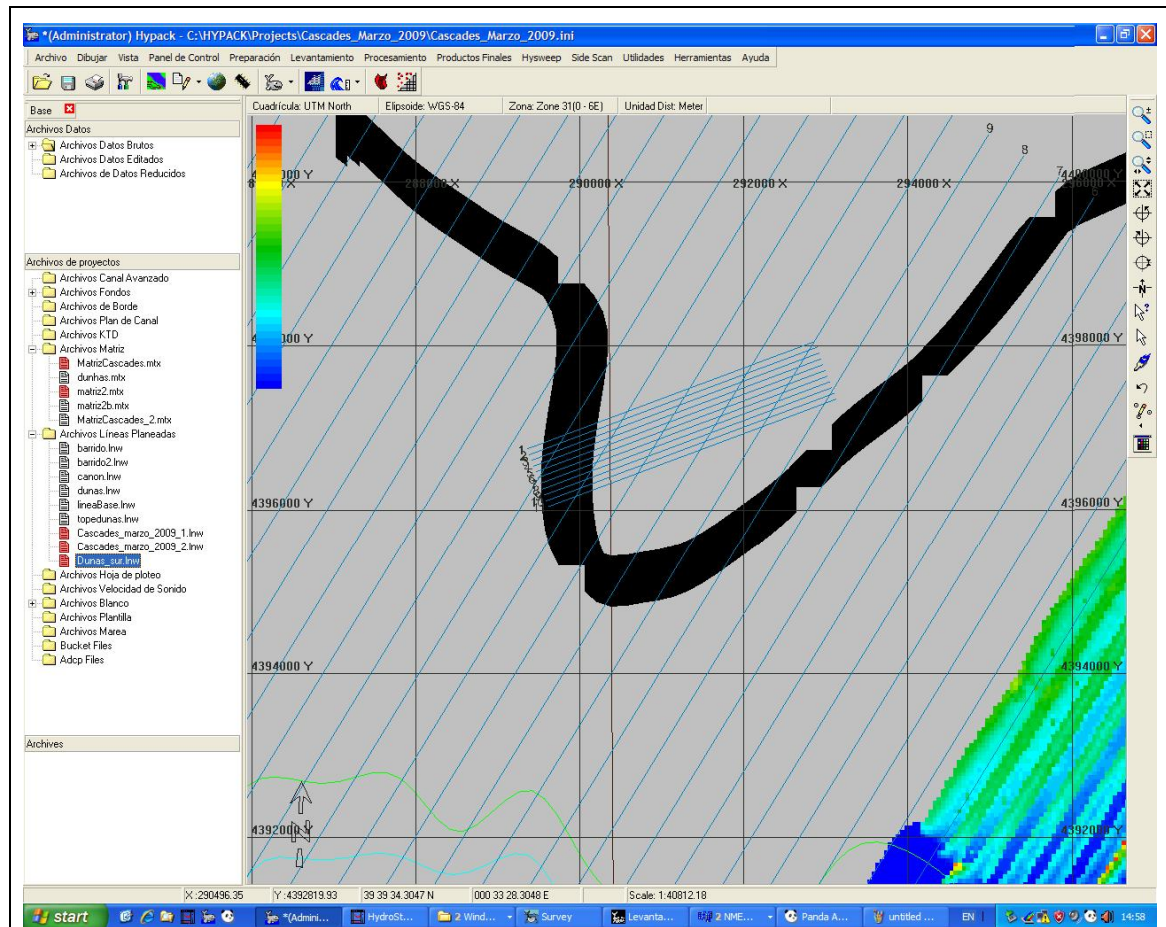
*(Administrator) Hypack - C:\HYPACK\Projects\Cascades_Marzo_2009\Cascades_Marzo_2009.ini

Archivo Dibujar Vista Panel de Control Preparación Levantamiento Procesamiento Productos Finales Hysweep Side Scan Utilidades Herramientas Ayuda

Base

Archivos Datos
Archivos Datos Brutos
Archivos Datos Editados
Archivos de Datos Reducidos

Archivos de proyectos
Archivos Canal Avanzado
Archivos Fondos
Archivos de Borde
Archivos Plan de Canal
Archivos KTD
Archivos Matriz
MatrizCascades.mtx
dunhas.mtx
matriz2.mtx
matriz2b.mtx
MatrizCascades_2.mtx
Archivos Líneas Planeadas
barrido.lnw
barrido2.lnw
canon.lnw
dunas.lnw
lineaBase.lnw
topedunas.lnw
Cascades_marzo_2009_1.lnw
Cascades_marzo_2009_2.lnw
Dunas_sur.lnw
Archivos Hoja de ploteo
Archivos Velocidad de Sonido
Archivos Blanco
Archivos Plantilla
Archivos Marea
Bucket Files
Adcp Files

Archives

Cuadrícula: UTM North | Elipsoide: WGS-84 | Zona: Zone 31(0 - 6E) | Unidad Dist: Meter

9
8
7
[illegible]000 Y
288000 X
290000 X
292000 X
294000 X
4400000 Y
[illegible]000 Y
4398000 Y
4396000 Y
4396000 Y
4394000 Y
4394000 Y
4392000 Y
4392000 Y

X :290496.35 | Y :4392819.93 | 39 39 34.3047 N | 000 33 28.3048 E | Scale: 1:40812.18

start | *(Admini... | HydroSt... | 2 Wind... | Survey | Levanta... | 2 NME... | Panda A... | untitled ... | EN | 14:58